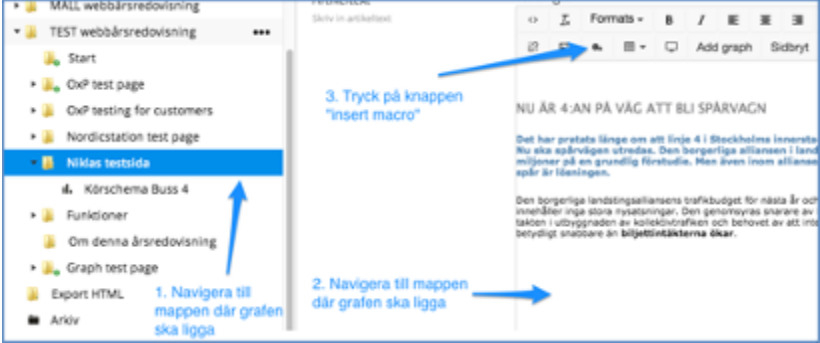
MALL webbårsredovisning
TEST webbårsredovisning •••
Start
OxP test page
OxP testing for customers
Nordicstation test page
Niklas testsida
Körschema Buss 4
Funktioner
Om denna årsredovisning
Graph test page
Export HTML
Arkiv

Skriv in artikeltext

Formats
Add graph
Sidbryt

3. Tryck på knappen "insert macro"

NU ÄR 4:AN PÅ VÄG ATT BLI SPÅRVAGN

Det har pratats länge om att linje 4 i Stockholms innersta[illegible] Nu ska spårvägen utredas. Den borgerliga alliansen i land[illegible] miljoner på en grundlig förstudie. Men även inom allians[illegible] spår är lösningen.

Den borgerliga landstingsalliansens trafikbudget för nästa år och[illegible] innehåller inga stora nysatsningar. Den genomsyras snarare av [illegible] takten i utbyggnaden av kollektivtrafiken och behovet av att int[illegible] betydligt snabbare än biljettintäkterna ökar.

1. Navigera till mappen där grafen ska ligga

2. Navigera till mappen där grafen ska ligga